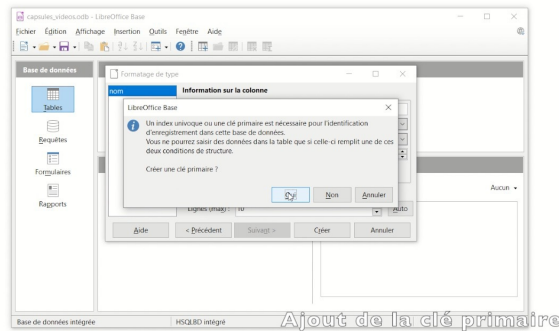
capsules_videos.odb - LibreOffice Base

Fichier Édition Affichage Insertion Outils Fenêtre Aide

Base de données

Tables

Requêtes

Formulaires

Rapports

Formatage de type

nom

Information sur la colonne

LibreOffice Base

Un index univoque ou une clé primaire est nécessaire pour l'identification d'enregistrement dans cette base de données.
Vous ne pourrez saisir des données dans la table que si celle-ci remplit une de ces deux conditions de structure.

Créer une clé primaire ?

Oui

Non

Annuler

Lignes (max.) 10

Auto

Aucun

Aide

< Précédent

Suivant >

Créer

Annuler

Base de données intégrée

HSQLDB intégré

Ajout de la clé primaire